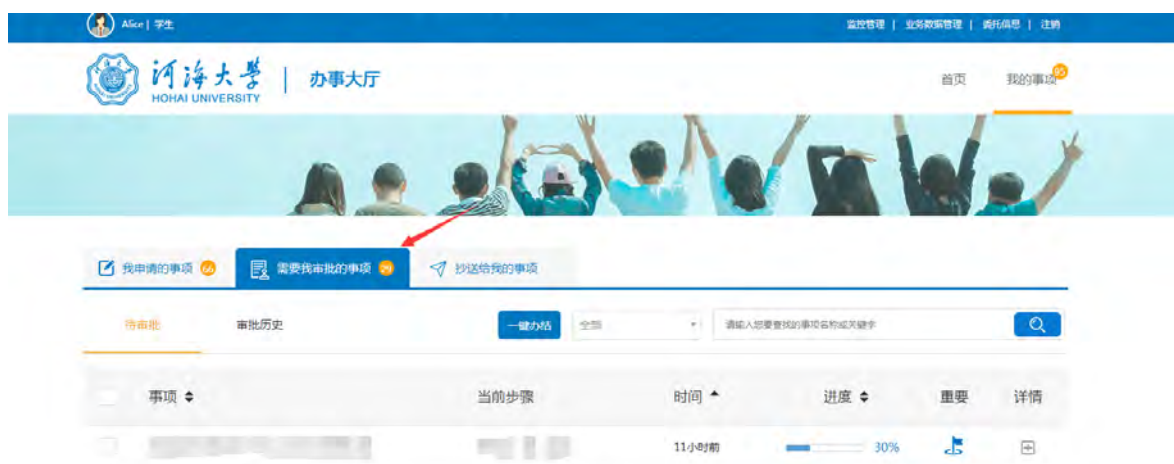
Alice | 学生

监控管理 | 业务数据管理 | 委托信息 | 注销

河海大学
HOHAI UNIVERSITY

办事大厅

首页

我的事项 95

我申请的事项 66

需要我审批的事项 29

抄送给我的事项

待审批

审批历史

一键办结

全部

请输入您要查找的事项名称或关键字

| | 事项 | 当前步骤 | 时间 | 进度 | 重要 | 详情 |
|---|---|---|---|---|---|---|
| | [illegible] | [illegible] | 11小时前 | 30% | | |